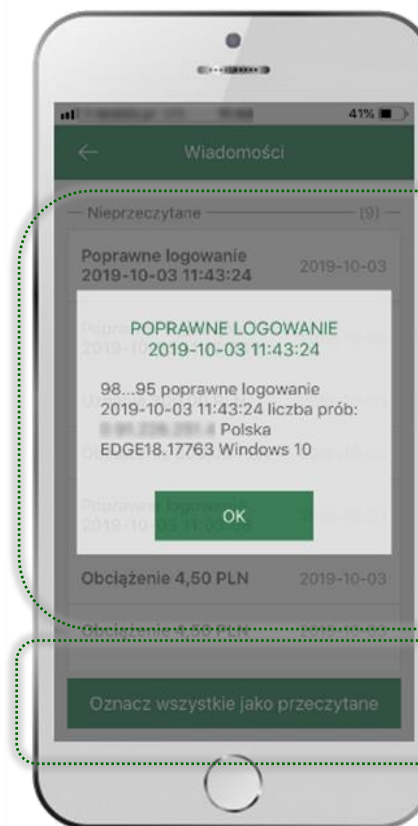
41%

Wiadomości

Nieprzeczytane (9)

Poprawne logowanie
2019-10-03 11:43:24
2019-10-03

POPRAWNE LOGOWANIE
2019-10-03 11:43:24

98...95 poprawne logowanie 2019-10-03 11:43:24 liczba prób: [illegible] Polska EDGE18.17763 Windows 10

OK

Obciążenie 4,50 PLN
2019-10-03

Oznacz wszystkie jako przeczytane